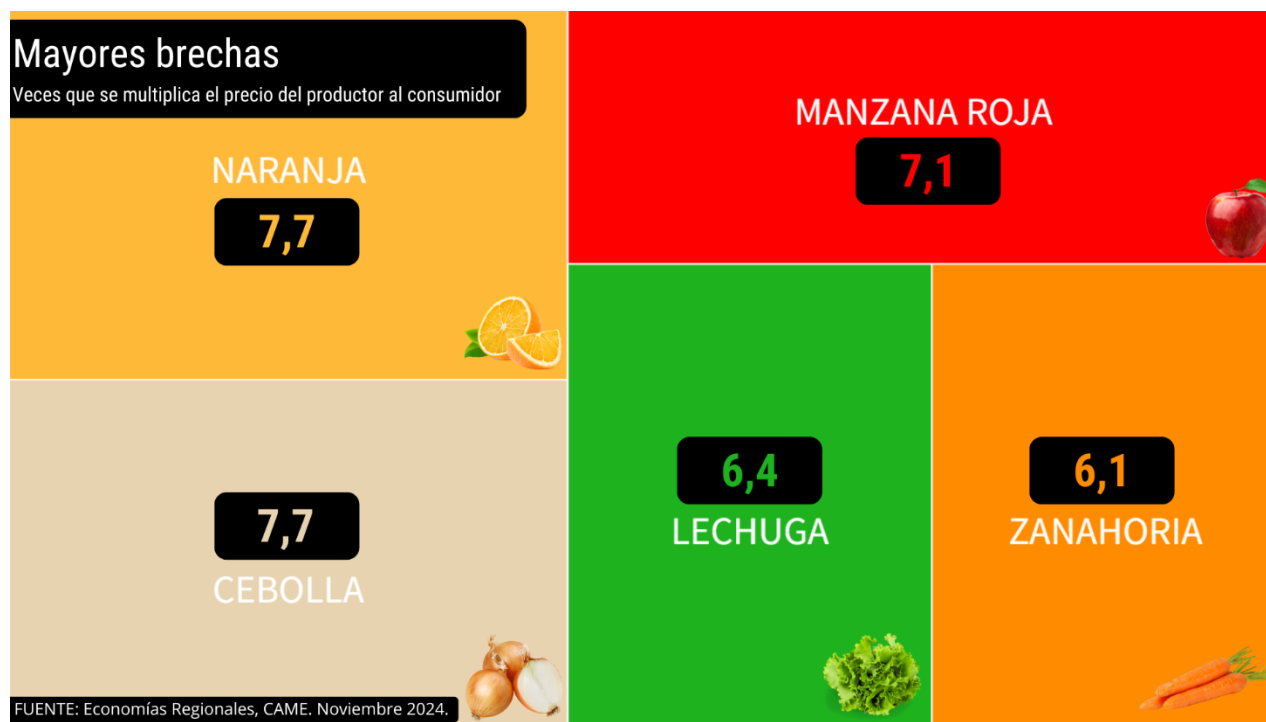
Mayores brechas
Veces que se multiplica el precio del productor al consumidor

NARANJA
7,7

MANZANA ROJA
7,1

7,7
CEBOLLA

6,4
LECHUGA

6,1
ZANAHORIA

FUENTE: Economías Regionales, CAME. Noviembre 2024.